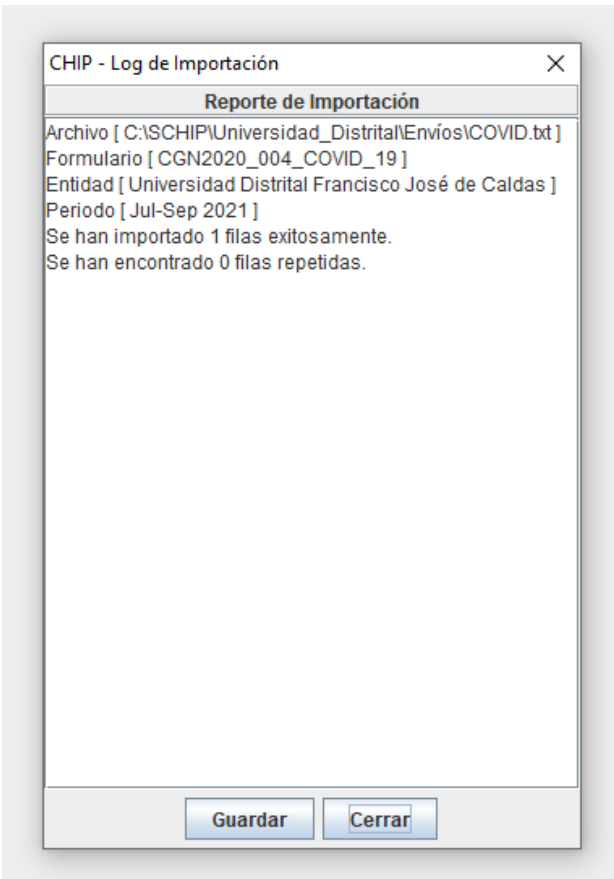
CHIP - Log de Importación
×
Reporte de Importación
Archivo [ C:\SCHIP\Universidad_Distrital\Envíos\COVID.txt ]
Formulario [ CGN2020_004_COVID_19 ]
Entidad [ Universidad Distrital Francisco José de Caldas ]
Periodo [ Jul-Sep 2021 ]
Se han importado 1 filas exitosamente.
Se han encontrado 0 filas repetidas.
Guardar
Cerrar